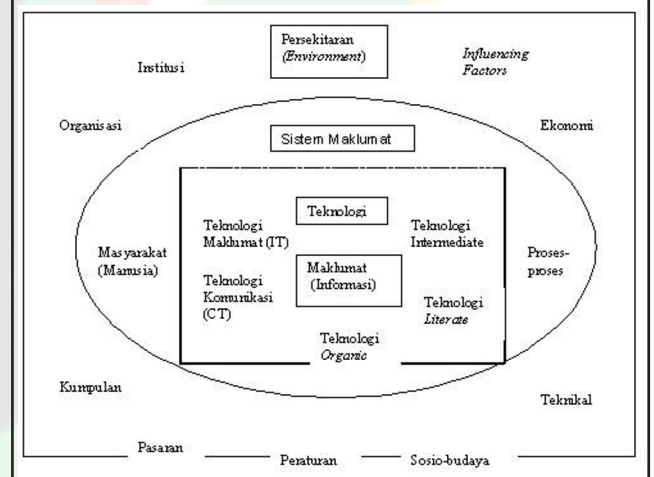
Persekitaran (Environment)

Institusi

Influencing Factors

Organisasi

Sistem Maklumat

Ekonomi

Teknologi

Teknologi Maklumat (IT)

Teknologi Intermediate

Masyarakat (Manusia)

Maklumat (Informasi)

Proses-proses

Teknologi Komunikasi (CT)

Teknologi Literate

Teknologi Organic

Kumpulan

Teknikal

Pasaran

Peraturan

Sosio-budaya